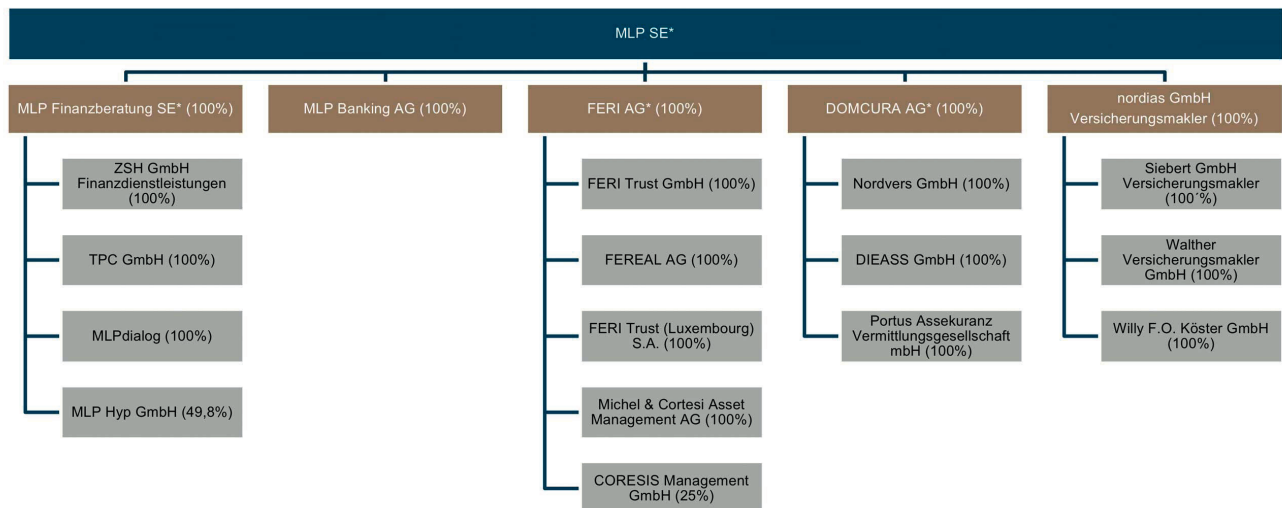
MLP SE*

MLP Finanzberatung SE* (100%)

ZSH GmbH Finanzdienstleistungen (100%)

TPC GmbH (100%)

MLPdialog (100%)

MLP Hyp GmbH (49,8%)

MLP Banking AG (100%)

FERI AG* (100%)

FERI Trust GmbH (100%)

FEREAL AG (100%)

FERI Trust (Luxembourg) S.A. (100%)

Michel & Cortesi Asset Management AG (100%)

CORESIS Management GmbH (25%)

DOMCURA AG* (100%)

Nordvers GmbH (100%)

DIEASS GmbH (100%)

Portus Assekuranz Vermittlungsgesellschaft mbH (100%)

nordias GmbH Versicherungsmakler (100%)

Siebert GmbH Versicherungsmakler (100´%)

Walther Versicherungsmakler GmbH (100%)

Willy F.O. Köster GmbH (100%)